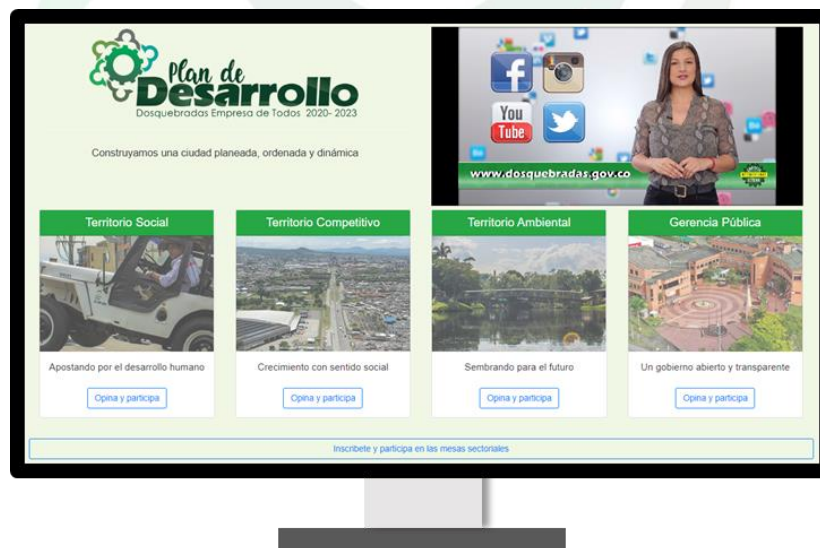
Plan de Desarrollo
Dosquebradas Empresa de Todos 2020- 2023

Construyamos una ciudad planeada, ordenada y dinámica

You Tube

www.dosquebradas.gov.co

Territorio Social

Apostando por el desarrollo humano

Opina y participa

Territorio Competitivo

Crecimiento con sentido social

Opina y participa

Territorio Ambiental

Sembrando para el futuro

Opina y participa

Gerencia Pública

Un gobierno abierto y transparente

Opina y participa

Inscríbete y participa en las mesas sectoriales